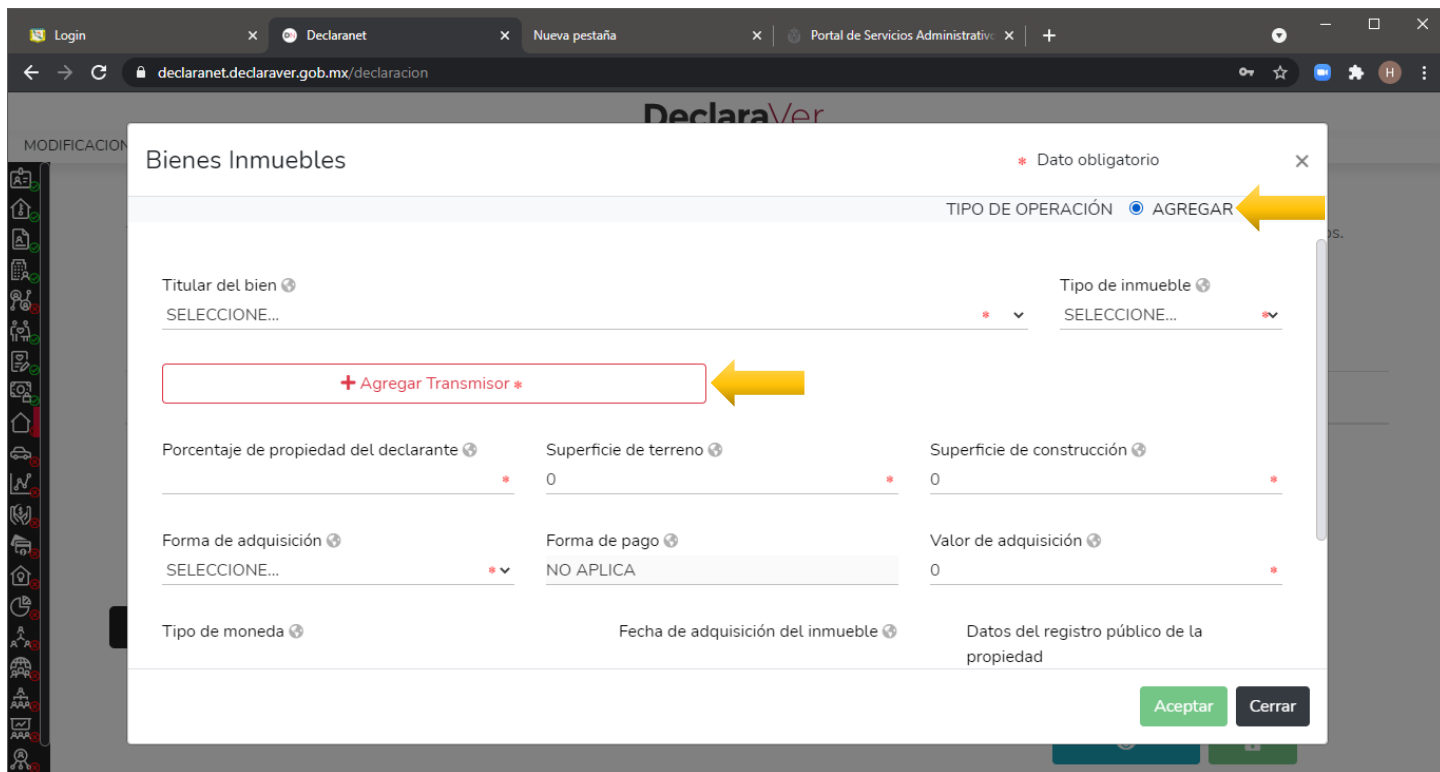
Login
Declaranet
Nueva pestaña
Portal de Servicios Administrativ
declaranet.declaraver.gob.mx/declaracion

DeclaraVer
MODIFICACION

Bienes Inmuebles
* Dato obligatorio
TIPO DE OPERACIÓN AGREGAR

Titular del bien
SELECCIONE... *
Tipo de inmueble
SELECCIONE... *

+ Agregar Transmisor *

Porcentaje de propiedad del declarante
*
Superficie de terreno
0 *
Superficie de construcción
0 *

Forma de adquisición
SELECCIONE... *
Forma de pago
NO APLICA
Valor de adquisición
0 *

Tipo de moneda
Fecha de adquisición del inmueble
Datos del registro público de la propiedad

Aceptar
Cerrar